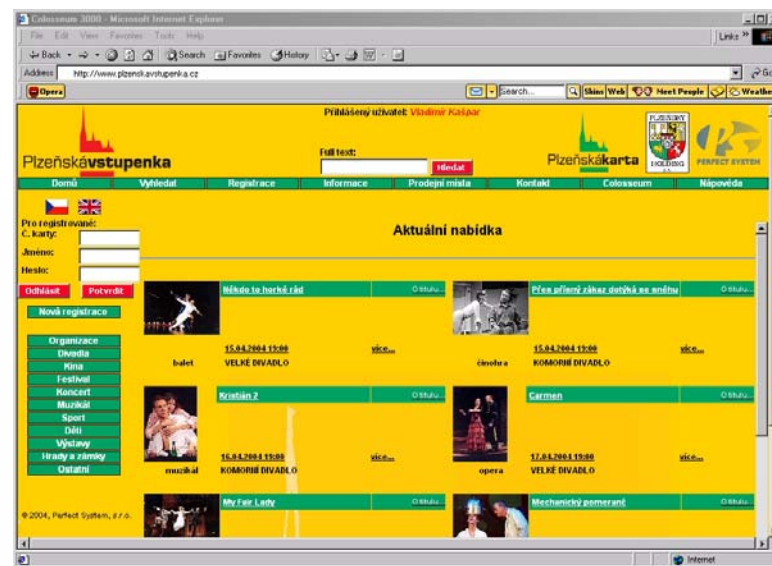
Colosseum 3000 - Microsoft Internet Explorer

File Edit View Favorites Tools Help

Links »

Back Search Favorites History

Address http://www.plzenskavstupenka.cz

Go

Opera

Search Shine Web Meet People Weather

Přihlášený uživatel: Vladimír Kašpar

Plzeňskávstupenka

Full text:

Hledat

Plzeňskákarta

PLZEŇSKÝ HOLDING

PERFECT SYSTEM

Domů | Vyhledat | Registrace | Informace | Prodejní místa | Kontakt | Colosseum | Nápověda

Pro registrované:
Č. karty:
Jméno:
Heslo:

Odhlásit Potvrdit

Nová registrace

Organizace
Divadla
Kina
Festival
Koncert
Muzikál
Sport
Děti
Výstavy
Hrady a zámky
Ostatní

© 2004, Perfect System, s.r.o.

Aktuální nabídka

Někdo to horké rád
O titulu...
15.04.2004 19:00
více...
balet
VELKÉ DIVADLO

Přes přísný zákaz dotýká se sněhu
O titulu...
15.04.2004 19:00
více...
činohra
KOMORNÍ DIVADLO

Kristián 2
O titulu...
16.04.2004 19:00
více...
muzikál
KOMORNÍ DIVADLO

Carmen
O titulu...
17.04.2004 19:00
více...
opera
VELKÉ DIVADLO

My Fair Lady
O titulu...

Mechanický pomeranč
O titulu...

Internet